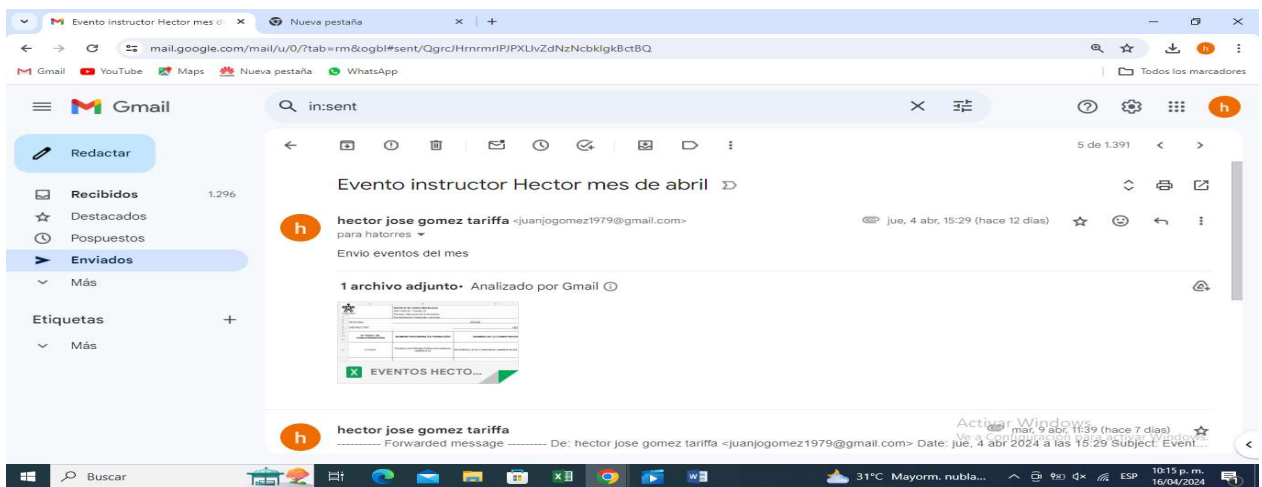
Evento instructor Hector mes d ×
Nueva pestaña ×
+

mail.google.com/mail/u/0/?tab=rm&ogbl#sent/QgrcJHrnrmrlPJPXLlvZdNzNcbklgkBctBQ

Gmail YouTube Maps Nueva pestaña WhatsApp
Todos los marcadores

Gmail
in:sent

Redactar
Recibidos 1.296
Destacados
Pospuestos
Enviados
Más
Etiquetas +
Más

5 de 1.391

Evento instructor Hector mes de abril

hector jose gomez tariffa <juanjogomez1979@gmail.com>
para hatorres
jue, 4 abr, 15:29 (hace 12 días)

Envio eventos del mes

1 archivo adjunto • Analizado por Gmail

EVENTOS HECTO...

hector jose gomez tariffa
mar, 9 abr, 11:39 (hace 7 días)
---------- Forwarded message --------- De: hector jose gomez tariffa <juanjogomez1979@gmail.com> Date: jue, 4 abr 2024 a las 15:29 Subject: Event...

Activar Windows
Ve a Configuración para activar Windows.

Buscar
31°C Mayorm. nubla...
ESP
10:15 p. m.
16/04/2024